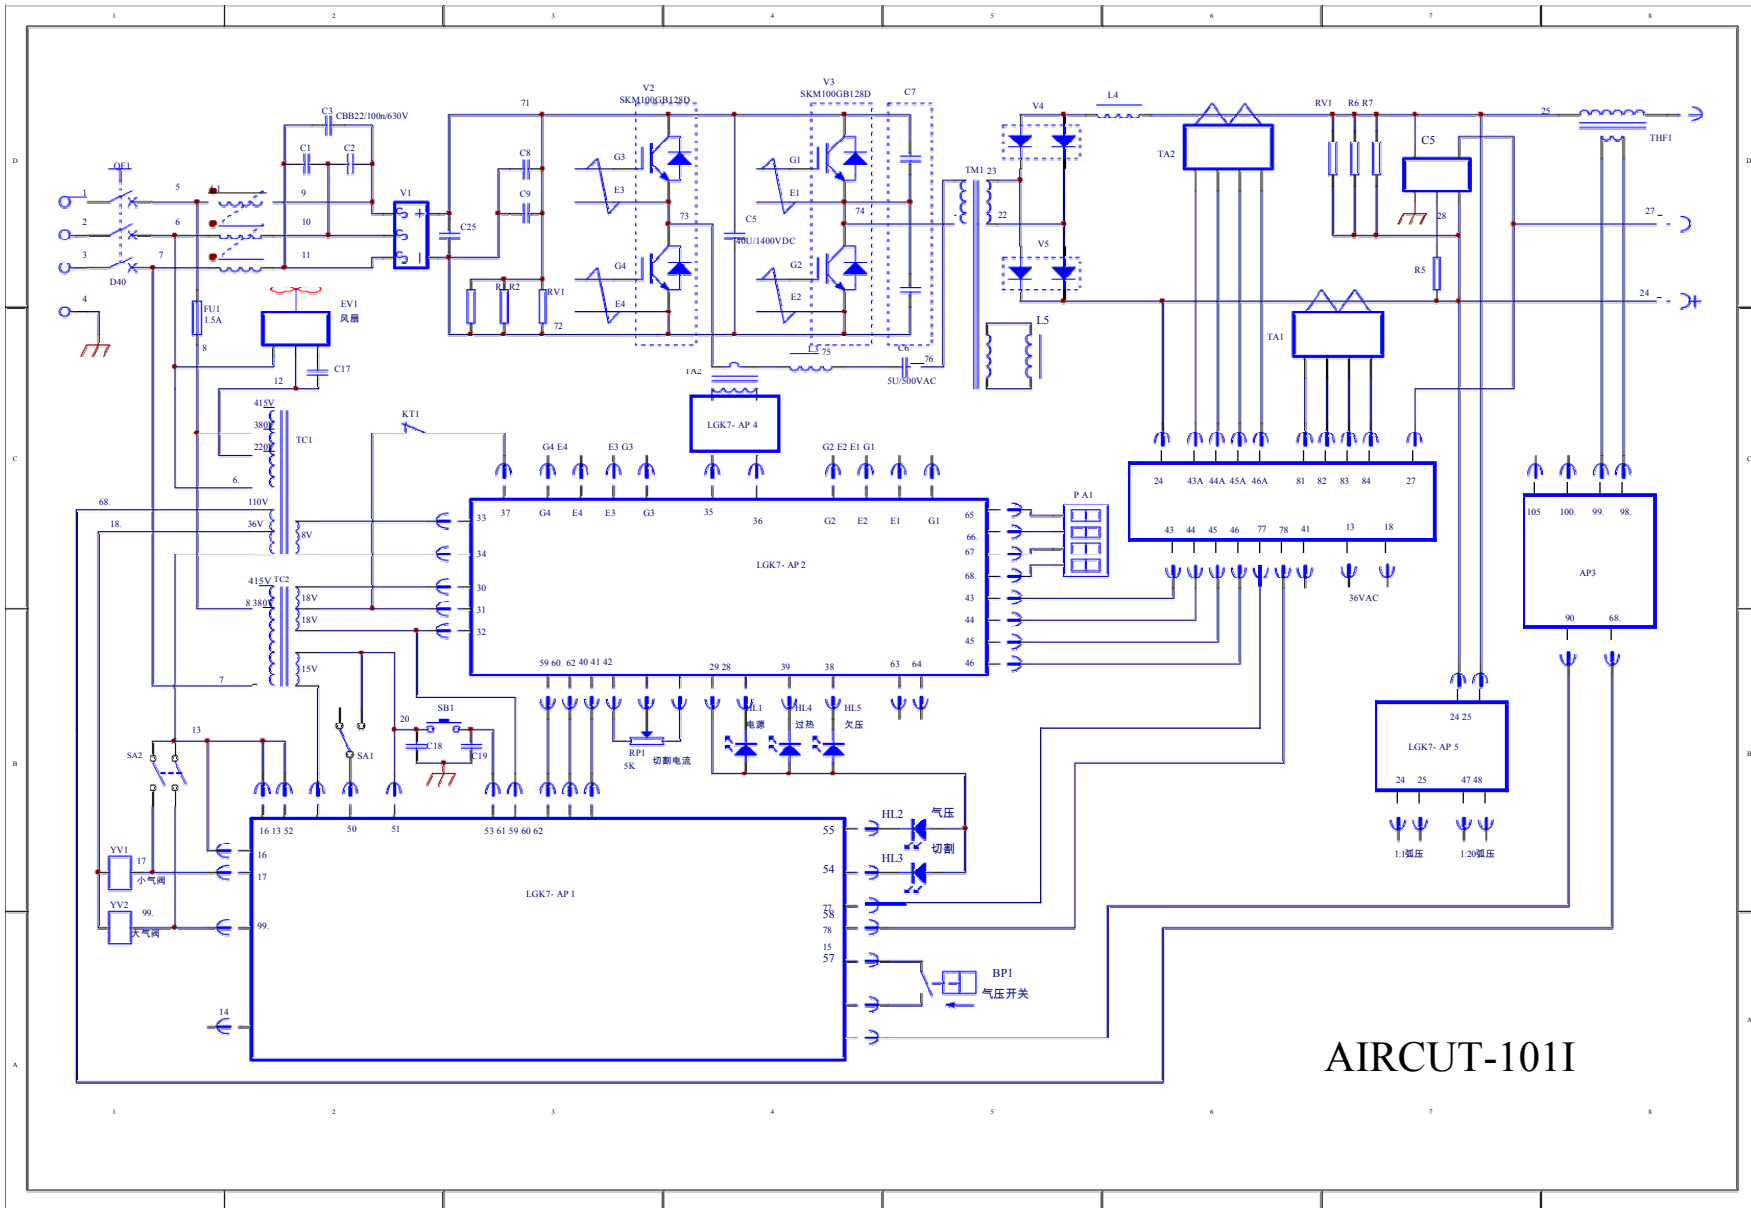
1 2 3 4 5 6 7 8

D C B A

QF1
1
2
3
4
5
6
7
D40
C3 CBB22/100n/630V
C1 C2
9
10
11
V1
FU1 1.5A
8
EV1 风扇
C17
12
71
C8
C9
C25
R1 R2
RV1
72
V2 SKM100GB128D
G3
E3
G4
E4
73
C5
40U/1400VDC
V3 SKM100GB128D
G1
E1
G2
E2
74
C7
C6
5U/500VAC
75
76
L3
TA2
TM1 23
22
V4
L4
V5
L5
TA2
RV1 R6 R7
C5
28
R5
25
THF1
27
24
TA1
415V
380V
220V
TC1
6
110V
36V
8V
68.
18.
KT1
LGK7- AP 4
G4 E4 E3 G3
G2 E2 E1 G1
33 37 G4 E4 E3 G3 35 36 G2 E2 E1 G1 65
34
30
31
32
66.
67
68.
43
44
45
46
LGK7- AP 2
59 60. 62 40 41 42 29 28 39 38 63 64
P A1
24 43A 44A 45A 46A 81 82 83 84 27
43 44 45 46 77 78 41 13 18
36VAC
105 100. 99. 98.
AP3
90 68.
415V TC2
8 380V
18V
18V
15V
7
13
SA2
SA1
20
SB1
C18
C19
RP1 5K 切割电流
HL1 电源
HL4 过热
HL5 欠压
24 25
LGK7- AP 5
24 25 47 48
1:1弧压 1:20弧压
16 13 52 50 51 53 61 59 60 62
55
54
77 58
78
15 57
16
17
99.
14
YV1 17 小气阀
YV2 99. 大气阀
LGK7- AP 1
HL2 气压
HL3 切割
BP1 气压开关
AIRCUT-101I